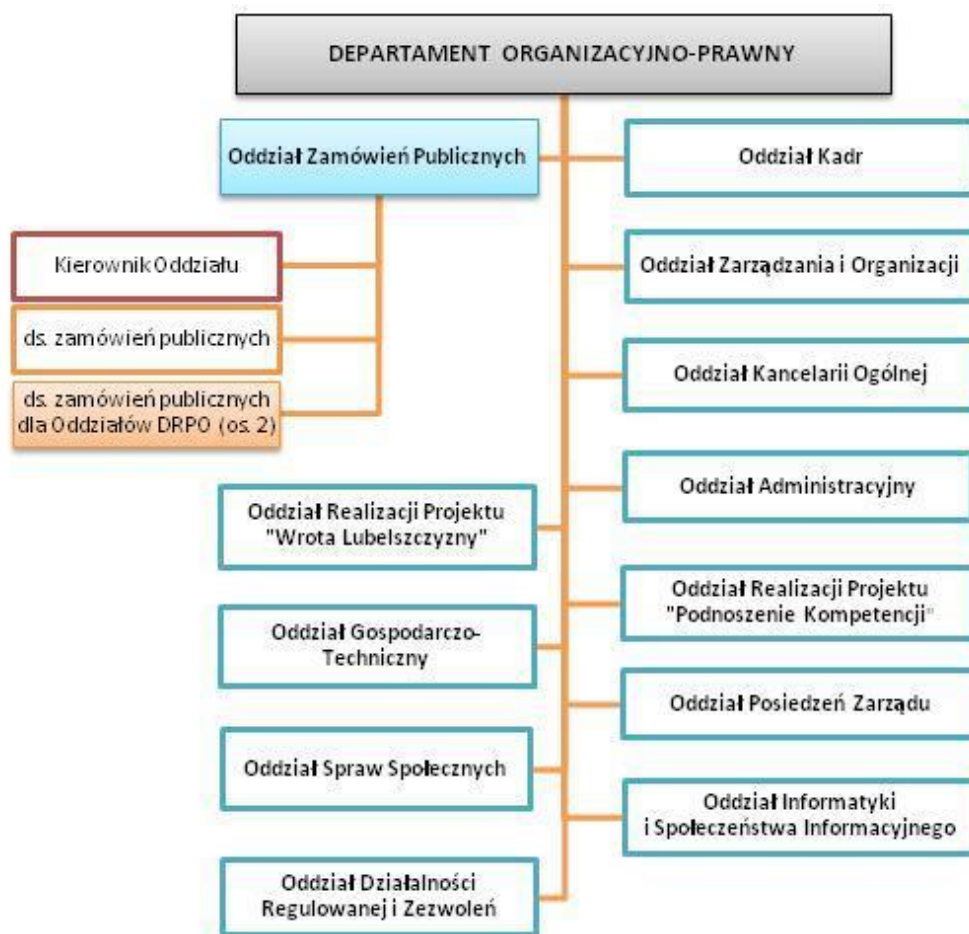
DEPARTAMENT ORGANIZACYJNO-PRAWNY

Oddział Zamówień Publicznych

Kierownik Oddziału

ds. zamówień publicznych

ds. zamówień publicznych dla Oddziałów DRPO (os. 2)

Oddział Kadr

Oddział Zarządzania i Organizacji

Oddział Kancelarii Ogólnej

Oddział Administracyjny

Oddział Realizacji Projektu "Wrota Lubelszczyzny"

Oddział Realizacji Projektu "Podnoszenie Kompetencji"

Oddział Gospodarczo-Techniczny

Oddział Posiedzeń Zarządu

Oddział Spraw Społecznych

Oddział Informatyki i Społeczeństwa Informacyjnego

Oddział Działalności Regulowanej i Zezwoleń